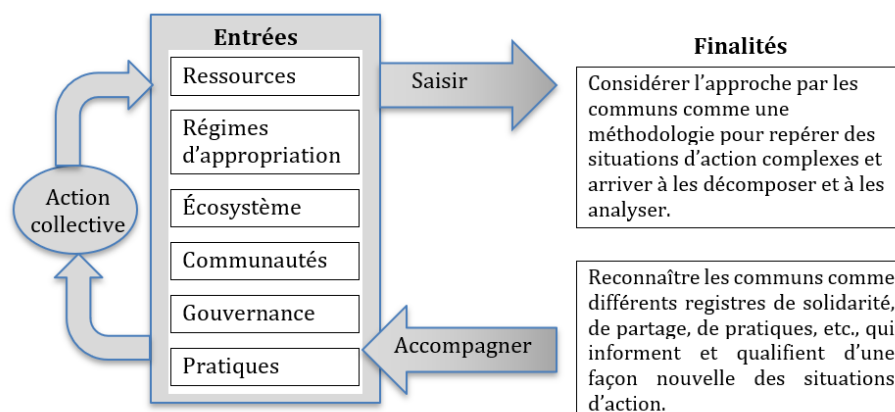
Entrées

Ressources

Régimes d'appropriation

Écosystème

Communautés

Gouvernance

Pratiques

Action collective

Saisir

Accompagner

Finalités

Considérer l'approche par les communs comme une méthodologie pour repérer des situations d'action complexes et arriver à les décomposer et à les analyser.

Reconnaître les communs comme différents registres de solidarité, de partage, de pratiques, etc., qui informent et qualifient d'une façon nouvelle des situations d'action.